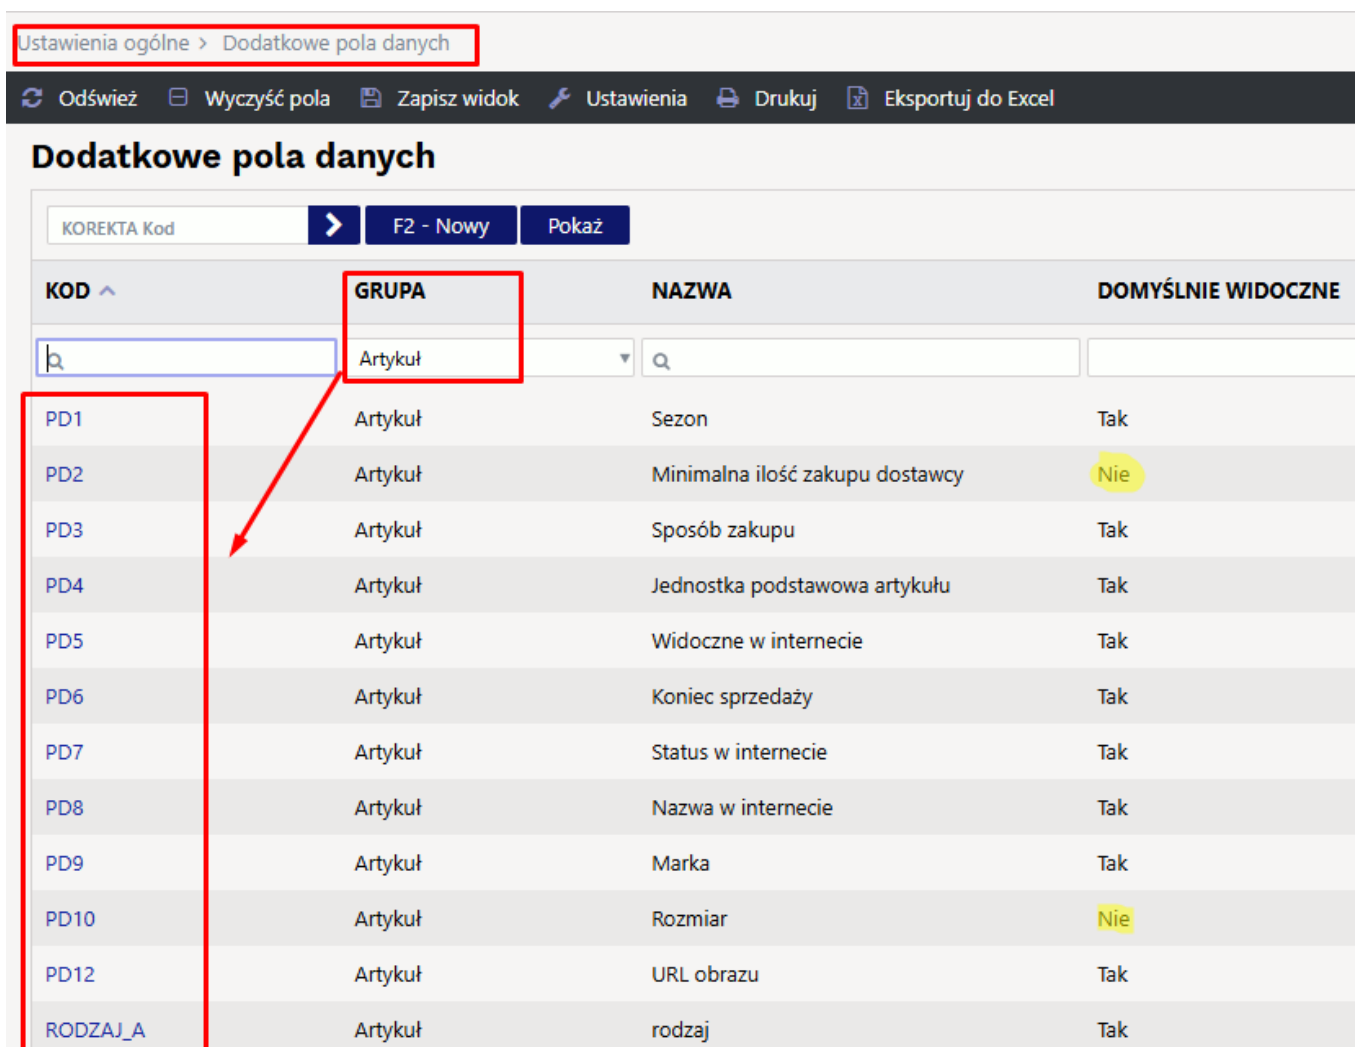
Ustawienia ogólne > Dodatkowe pola danych

Odśwież Wyczyść pola Zapisz widok Ustawienia Drukuj Eksportuj do Excel

Dodatkowe pola danych

KOREKTA Kod > F2 - Nowy Pokaż

| KOD | GRUPA | NAZWA | DOMYŚLNIE WIDOCZNE |
|---|---|---|---|
| | Artykuł | | |
| PD1 | Artykuł | Sezon | Tak |
| PD2 | Artykuł | Minimalna ilość zakupu dostawcy | Nie |
| PD3 | Artykuł | Sposób zakupu | Tak |
| PD4 | Artykuł | Jednostka podstawowa artykułu | Tak |
| PD5 | Artykuł | Widoczne w internecie | Tak |
| PD6 | Artykuł | Koniec sprzedaży | Tak |
| PD7 | Artykuł | Status w internecie | Tak |
| PD8 | Artykuł | Nazwa w internecie | Tak |
| PD9 | Artykuł | Marka | Tak |
| PD10 | Artykuł | Rozmiar | Nie |
| PD12 | Artykuł | URL obrazu | Tak |
| RODZAJ_A | Artykuł | rodzaj | Tak |